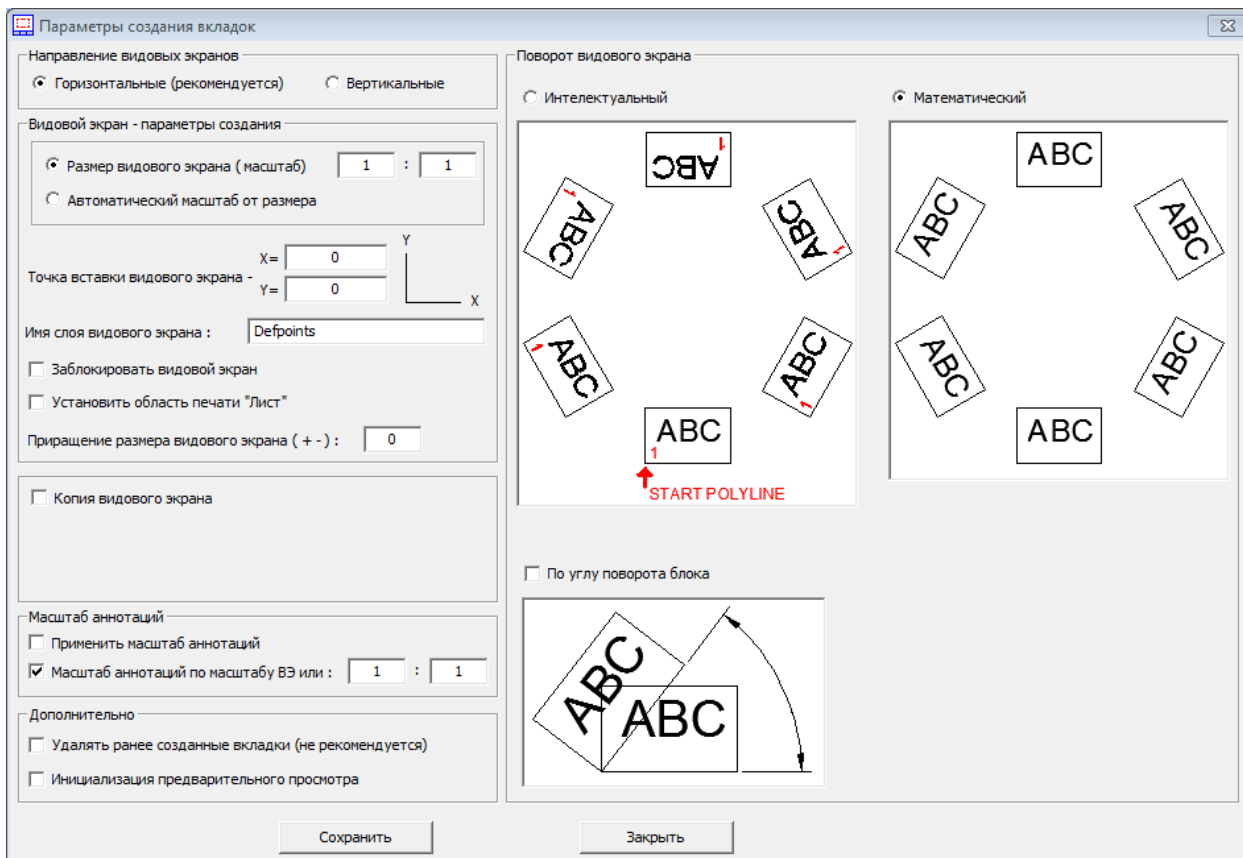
Параметры создания вкладок

Направление видовых экранов
Горизонтальные (рекомендуется)
Вертикальные

Видовой экран - параметры создания
Размер видового экрана ( масштаб) 1 : 1
Автоматический масштаб от размера

Точка вставки видового экрана - X= 0 Y= 0
Y
X

Имя слоя видового экрана : Defpoints

Заблокировать видовой экран

Установить область печати "Лист"

Приращение размера видового экрана ( + - ) : 0

Копия видового экрана

Масштаб аннотаций
Применить масштаб аннотаций
Масштаб аннотаций по масштабу ВЭ или : 1 : 1

Дополнительно
Удалять ранее созданные вкладки (не рекомендуется)
Инициализация предварительного просмотра

Поворот видового экрана
Интелектуальный
ABC 1
ABC 1
ABC 1
ABC 1
ABC 1
ABC 1
START POLYLINE

Математический
ABC
ABC
ABC
ABC
ABC
ABC

По углу поворота блока
ABC
ABC

Сохранить
Закрыть